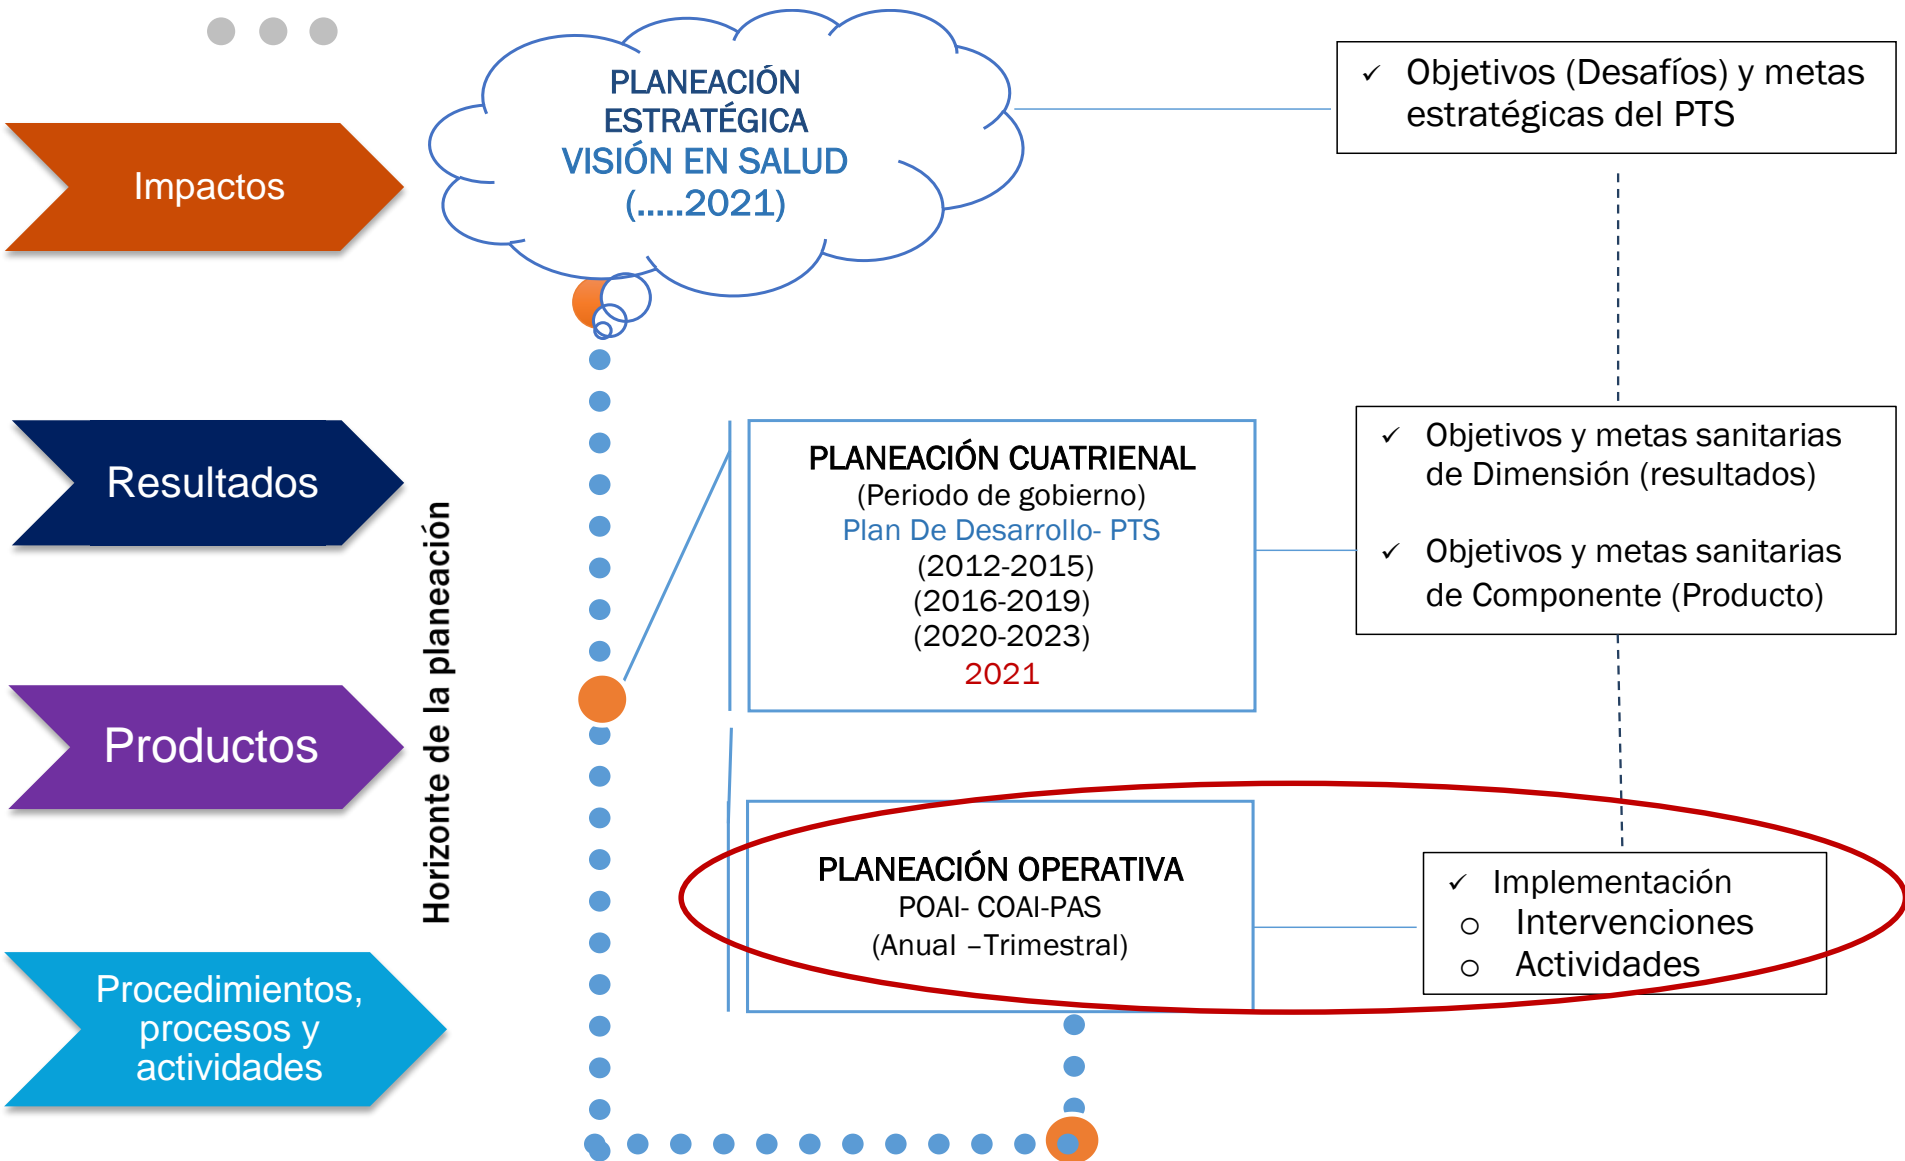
Impactos

PLANEACIÓN ESTRATÉGICA VISIÓN EN SALUD (.....2021)

✓ Objetivos (Desafíos) y metas estratégicas del PTS

Resultados

Horizonte de la planeación

PLANEACIÓN CUATRIENAL
(Periodo de gobierno)
Plan De Desarrollo- PTS
(2012-2015)
(2016-2019)
(2020-2023)
2021

✓ Objetivos y metas sanitarias de Dimensión (resultados)

✓ Objetivos y metas sanitarias de Componente (Producto)

Productos

PLANEACIÓN OPERATIVA
POAI- COAI-PAS
(Anual –Trimestral)

✓ Implementación
○ Intervenciones
○ Actividades

Procedimientos, procesos y actividades